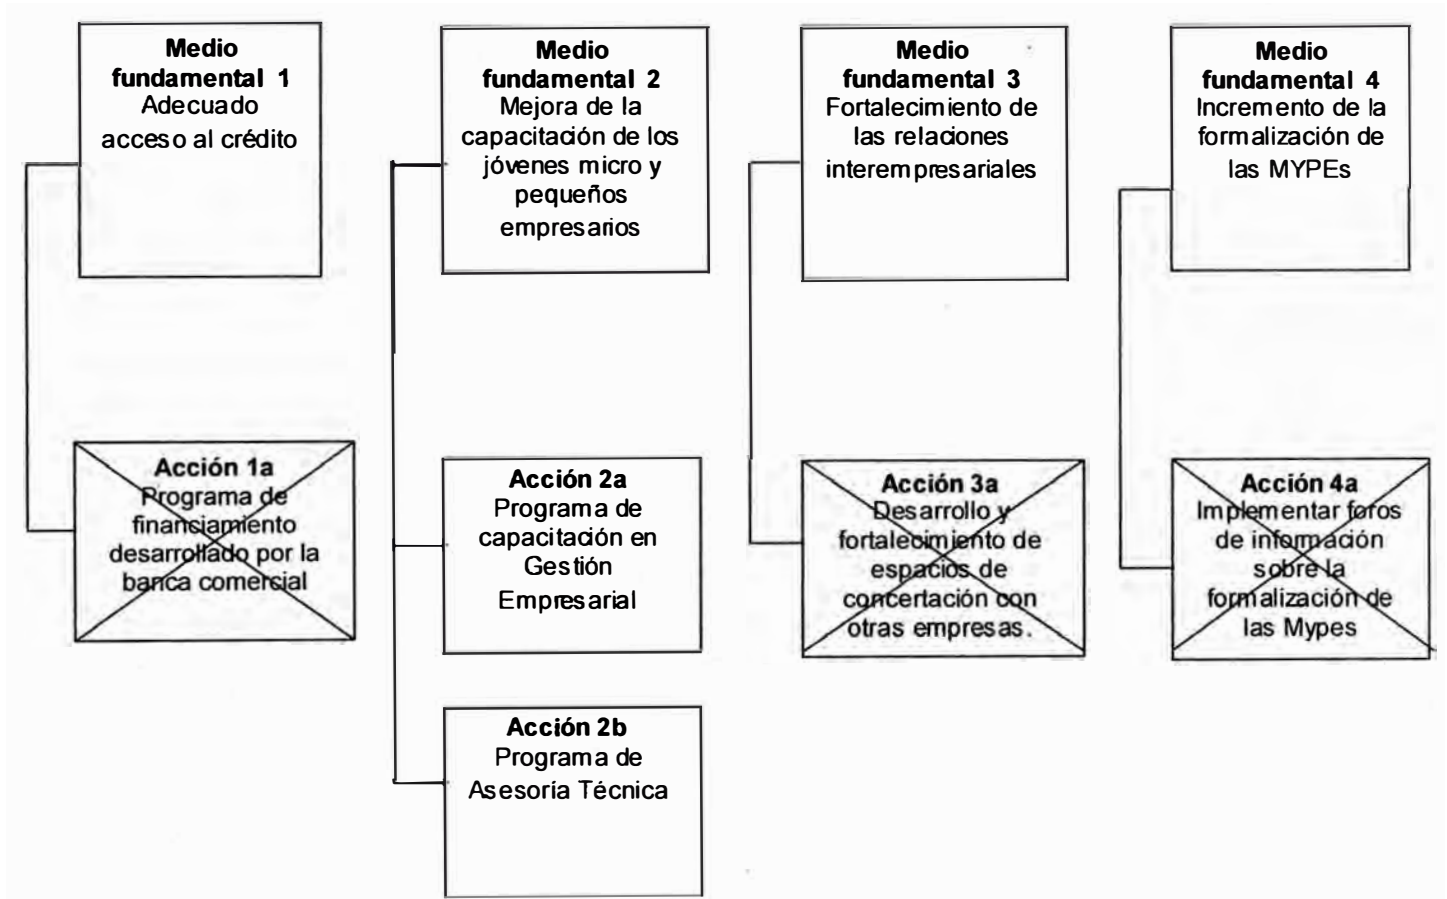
**Medio fundamental 1**
Adecuado acceso al crédito

**Medio fundamental 2**
Mejora de la capacitación de los jóvenes micro y pequeños empresarios

**Medio fundamental 3**
Fortalecimiento de las relaciones interempresariales

**Medio fundamental 4**
Incremento de la formalización de las MYPEs

**Acción 1a**
Programa de financiamiento desarrollado por la banca comercial

**Acción 2a**
Programa de capacitación en Gestión Empresarial

**Acción 2b**
Programa de Asesoría Técnica

**Acción 3a**
Desarrollo y fortalecimiento de espacios de concertación con otras empresas.

**Acción 4a**
Implementar foros de información sobre la formalización de las Mypes